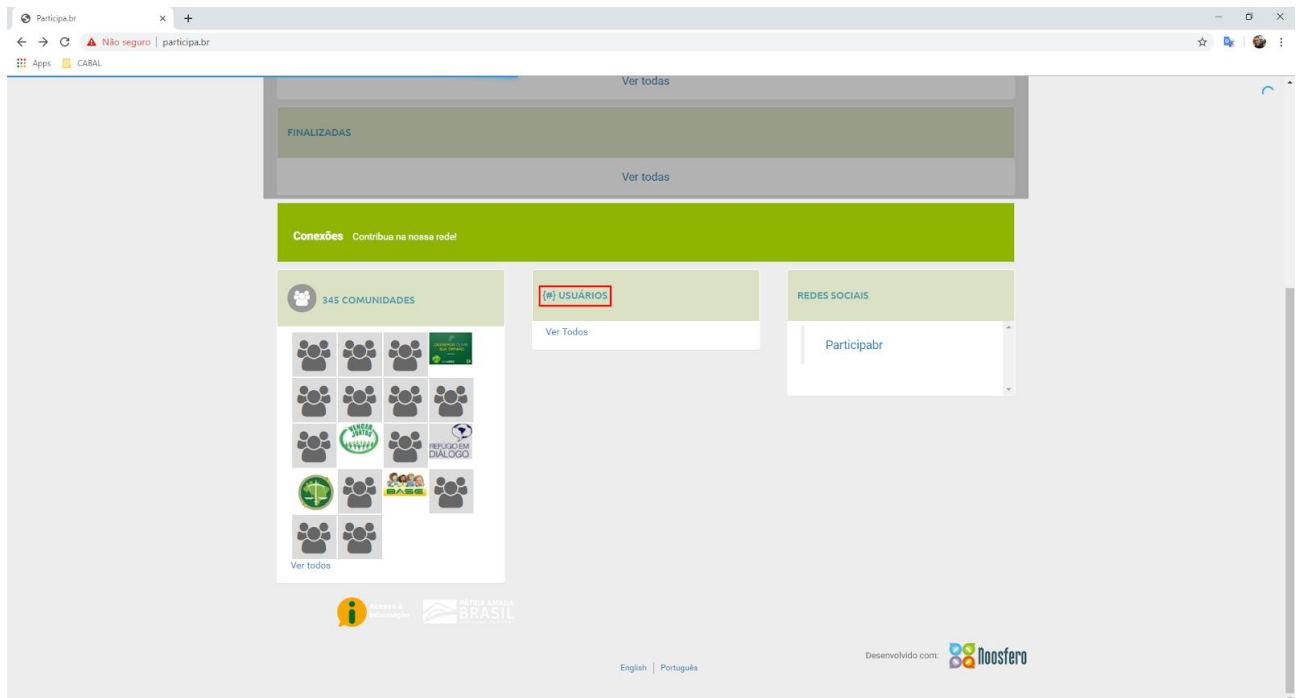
Participa.br
Não seguro | participa.br
Apps CABAL

Ver todas

FINALIZADAS

Ver todas

Conexões Contribua na nossa rede!

345 COMUNIDADES

VENCER JUNTOS
REFÚGIO EM DIÁLOGO
BASE

Ver todos

{#} USUÁRIOS

Ver Todos

REDES SOCIAIS

Participabr

Acesso à Informação
PÁTRIA AMADA BRASIL

Desenvolvido com: noosfero

English | Português